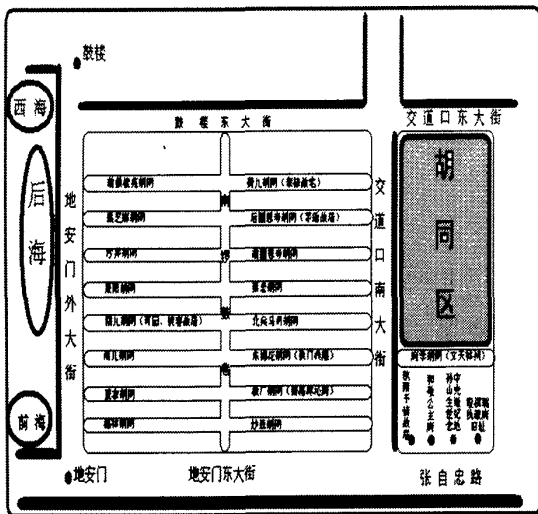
鼓楼

西海

后海

前海

地安门外大街

鼓楼东大街

交道口东大街

胡同区

南

锣

鼓

巷

交道口南大街

福祥胡同

菊儿胡同（寿瑯故宅）

黑芝麻胡同

后圆恩寺胡同（茅盾故居）

沙井胡同

前圆恩寺胡同

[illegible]胡同

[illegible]胡同

雨儿胡同（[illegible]）

北兵马司胡同

帽儿胡同

东棉花胡同（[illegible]）

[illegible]胡同

板厂胡同（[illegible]）

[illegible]胡同

炒豆胡同

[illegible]胡同（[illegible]）

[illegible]

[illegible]

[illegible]

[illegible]

地安门

地安门东大街

张自忠路